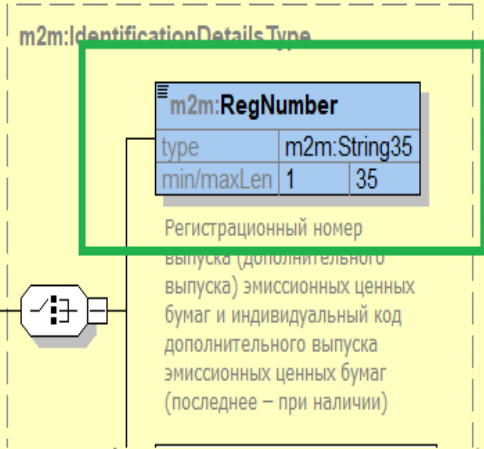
m2m:IdentificationDetailsType

m2m:RegNumber

| type | m2m:String35 | |
|---|---|---|
| min/maxLen | 1 | 35 |

Регистрационный номер выпуска (дополнительного выпуска) эмиссионных ценных бумаг и индивидуальный код дополнительного выпуска эмиссионных ценных бумаг (последнее – при наличии)